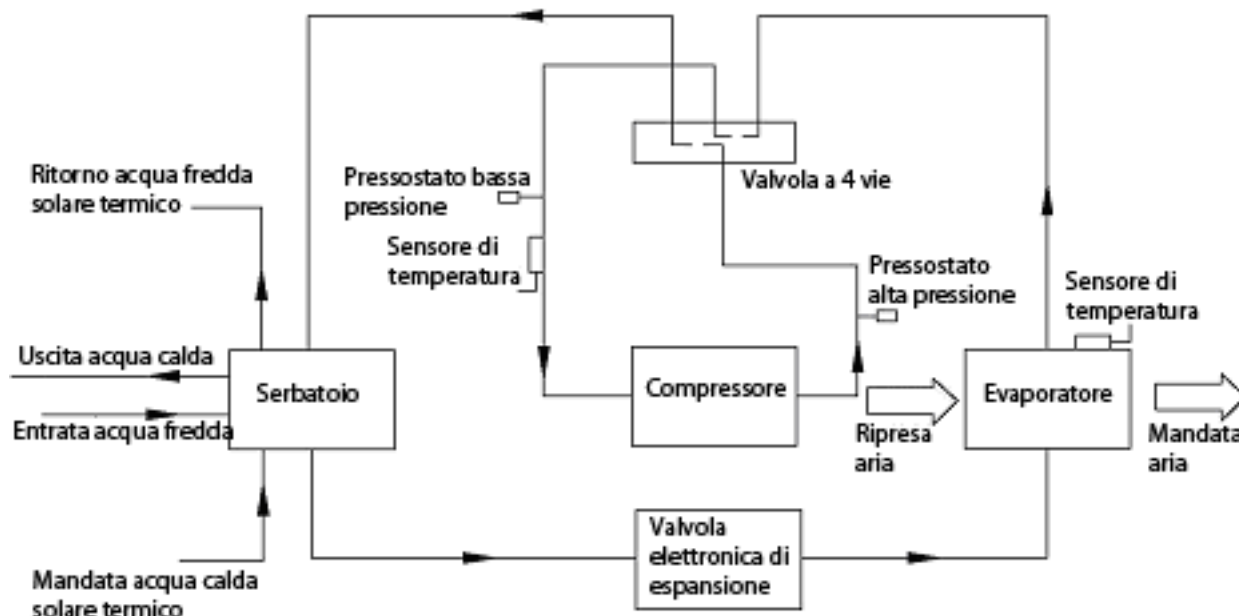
Ritorno acqua fredda solare termico

Pressostato bassa pressione

Valvola a 4 vie

Sensore di temperatura

Pressostato alta pressione

Sensore di temperatura

Uscita acqua calda

Entrata acqua fredda

Serbatoio

Compressore

Evaporatore

Ripresa aria

Mandata aria

Valvola elettronica di espansione

Mandata acqua calda solare termico